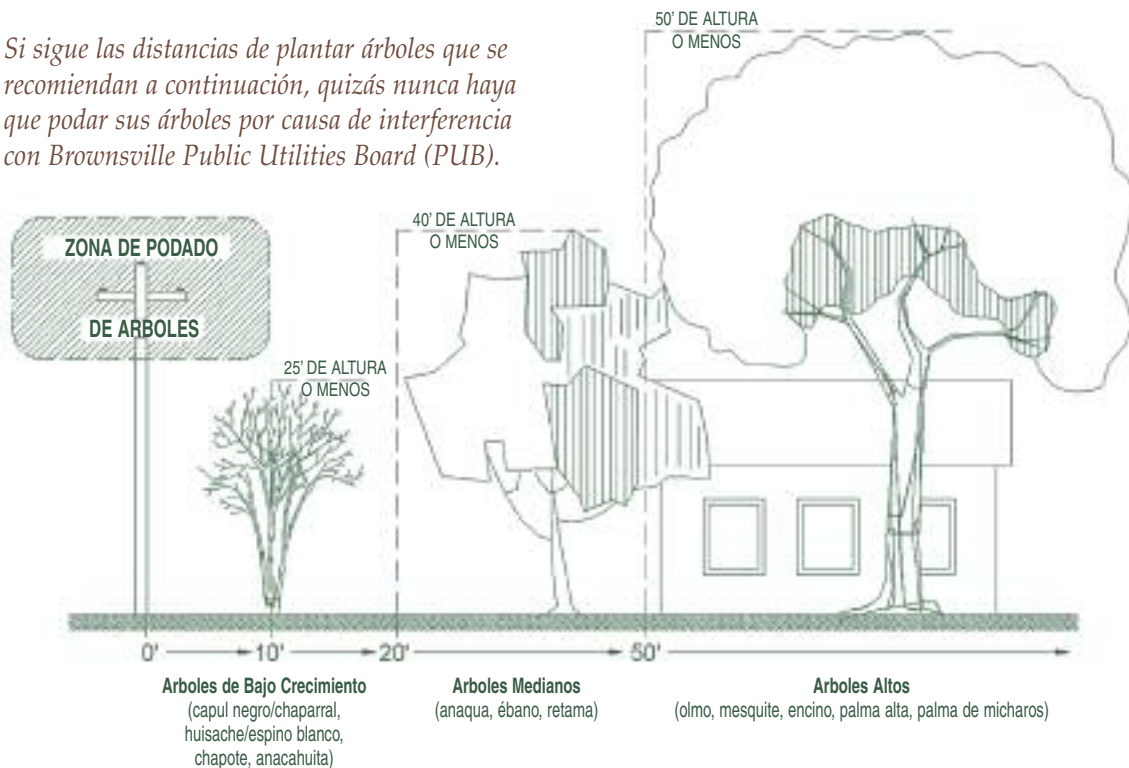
Si sigue las distancias de plantar árboles que se recomiendan a continuación, quizás nunca haya que podar sus árboles por causa de interferencia con Brownsville Public Utilities Board (PUB).

50' DE ALTURA
O MENOS

ZONA DE PODADO
DE ARBOLES

40' DE ALTURA
O MENOS

25' DE ALTURA
O MENOS

0' 10' 20' 50'

Arboles de Bajo Crecimiento
(capul negro/chaparral, huisache/espino blanco, chapote, anacahuita)

Arboles Medianos
(anaqua, ébano, retama)

Arboles Altos
(olmo, mesquite, encino, palma alta, palma de micharos)